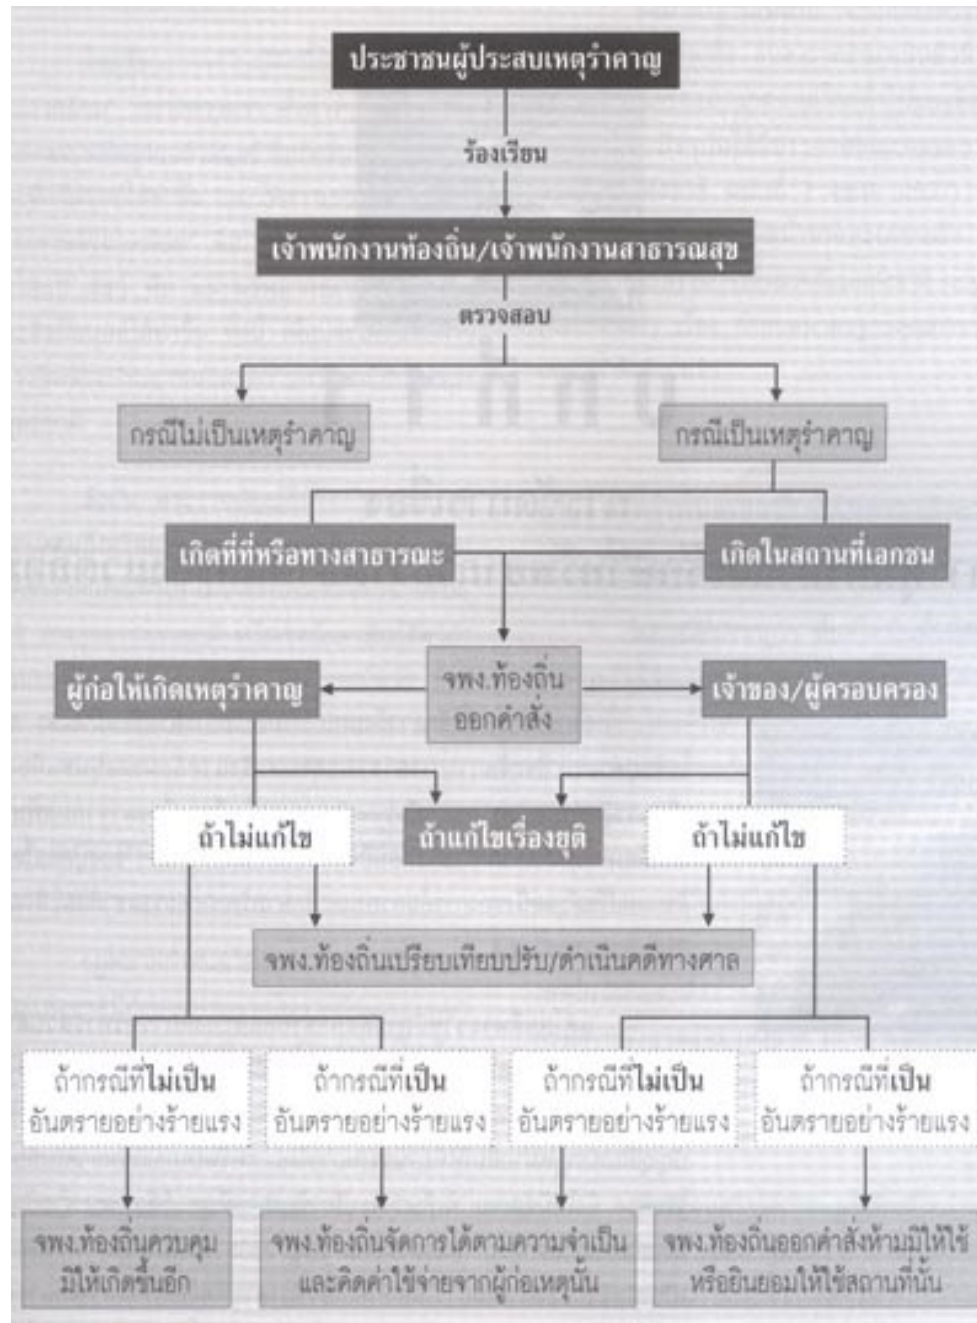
ประชาชนผู้ประสบเหตุรำคาญ

ร้องเรียน

เจ้าพนักงานท้องถิ่น/เจ้าพนักงานสาธารณสุข

ตรวจสอบ

กรณีไม่เป็นเหตุรำคาญ

กรณีเป็นเหตุรำคาญ

เกิดที่ที่หรือทางสาธารณะ

เกิดในสถานที่เอกชน

ผู้ก่อให้เกิดเหตุรำคาญ

จพง.ท้องถิ่น ออกคำสั่ง

เจ้าของ/ผู้ครอบครอง

ถ้าไม่แก้ไข

ถ้าแก้ไขเรื่องยุติ

ถ้าไม่แก้ไข

จพง.ท้องถิ่นเปรียบเทียบปรับ/ดำเนินคดีทางศาล

ถ้ากรณีที่ไม่เป็น อันตรายอย่างร้ายแรง

ถ้ากรณีที่เป็น อันตรายอย่างร้ายแรง

ถ้ากรณีที่ไม่เป็น อันตรายอย่างร้ายแรง

ถ้ากรณีที่เป็น อันตรายอย่างร้ายแรง

จพง.ท้องถิ่นควบคุม มิให้เกิดขึ้นอีก

จพง.ท้องถิ่นจัดการได้ตามความจำเป็น และคิดค่าใช้จ่ายจากผู้ก่อเหตุนั้น

จพง.ท้องถิ่นออกคำสั่งห้ามมิให้ใช้ หรือยินยอมให้ใช้สถานที่นั้น